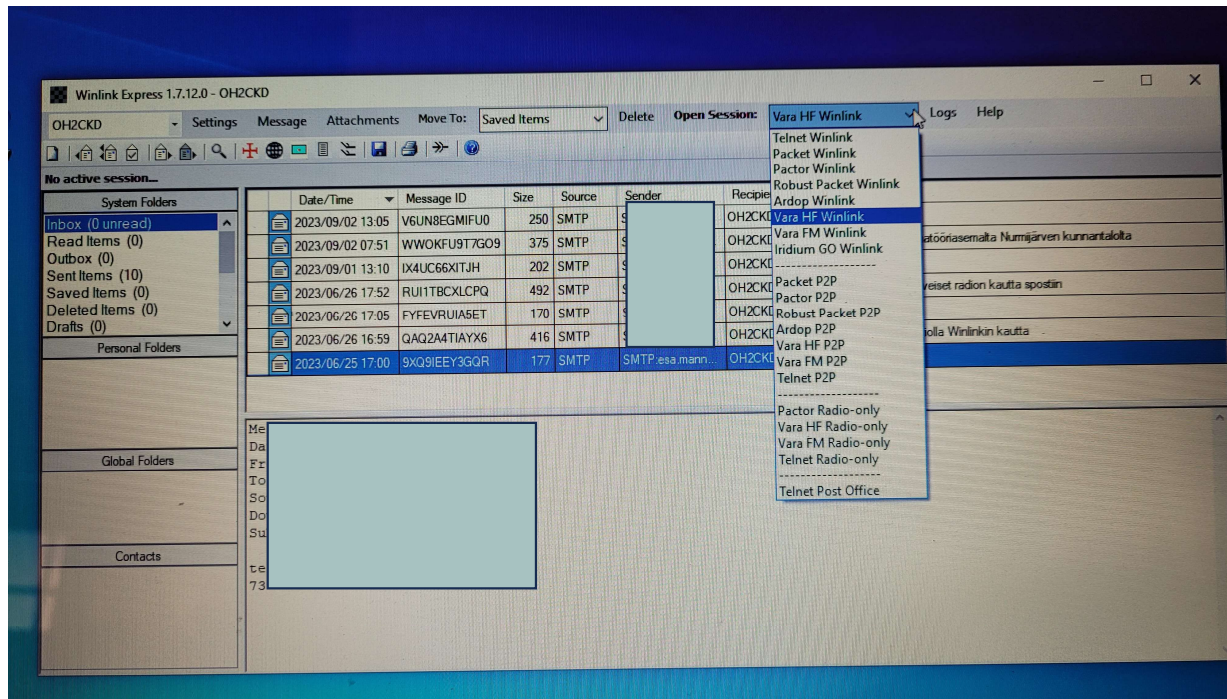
Winlink Express 1.7.12.0 - OH2CKD

OH2CKD Settings Message Attachments Move To: Saved Items Delete Open Session: Vara HF Winlink Logs Help

No active session...

System Folders
Inbox (0 unread)
Read Items (0)
Outbox (0)
Sent Items (10)
Saved Items (0)
Deleted Items (0)
Drafts (0)
Personal Folders
Global Folders
Contacts

| Date/Time | Message ID | Size | Source | Sender | Recipie |
|---|---|---|---|---|---|
| 2023/09/02 13:05 | V6UN8EGMIFU0 | 250 | SMTP | S | OH2CKI |
| 2023/09/02 07:51 | WWOKFU9T7GO9 | 375 | SMTP | S | OH2CKI |
| 2023/09/01 13:10 | IX4UC66XITJH | 202 | SMTP | S | OH2CKI |
| 2023/06/26 17:52 | RUI1TBCXLCPQ | 492 | SMTP | S | OH2CKI |
| 2023/06/26 17:05 | FYFEVRUIA5ET | 170 | SMTP | S | OH2CKI |
| 2023/06/26 16:59 | QAQ2A4TIAYX6 | 416 | SMTP | S | OH2CKI |
| 2023/06/25 17:00 | 9XQ9IEEY3GQR | 177 | SMTP | SMTP:esa.mann... | OH2CKI |

atööriasemalta Nurmijärven kunnantalolta
veiset radion kautta spostiin
iolla Winlinkin kautta

Telnet Winlink
Packet Winlink
Pactor Winlink
Robust Packet Winlink
Ardop Winlink
Vara HF Winlink
Vara FM Winlink
Iridium GO Winlink
------------------
Packet P2P
Pactor P2P
Robust Packet P2P
Ardop P2P
Vara HF P2P
Vara FM P2P
Telnet P2P
------------------
Pactor Radio-only
Vara HF Radio-only
Vara FM Radio-only
Telnet Radio-only
------------------
Telnet Post Office

Me
Da
Fr
To
So
Do
Su

te
73